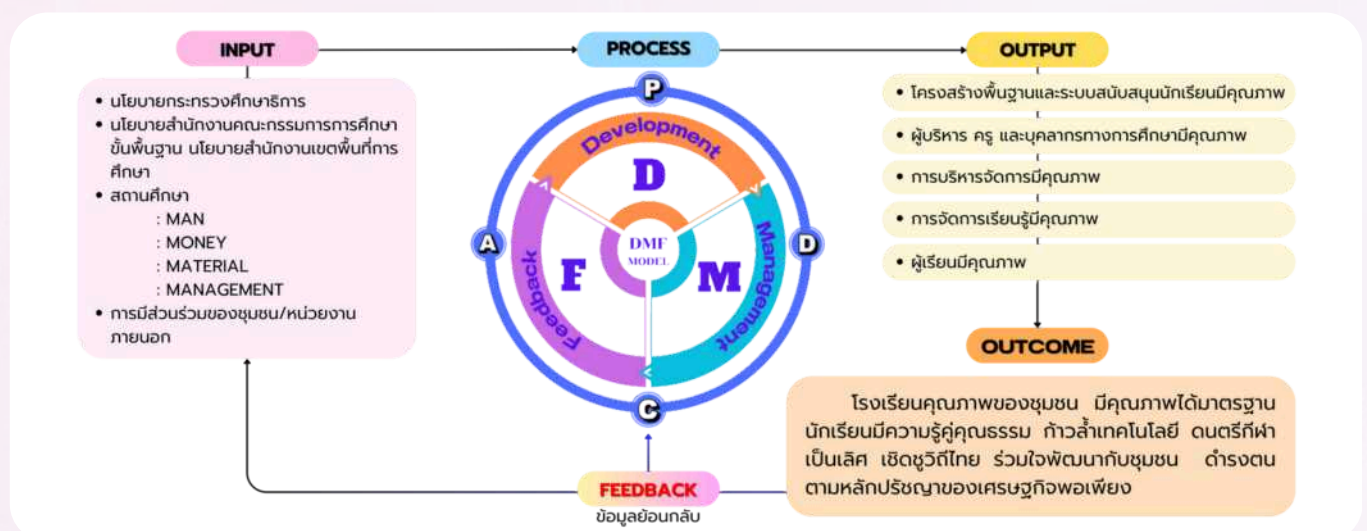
INPUT

PROCESS

OUTPUT

• นโยบายกระทรวงศึกษาธิการ
• นโยบายสำนักงานคณะกรรมการการศึกษาขั้นพื้นฐาน นโยบายสำนักงานเขตพื้นที่การศึกษา
• สถานศึกษา
: MAN
: MONEY
: MATERIAL
: MANAGEMENT
• การมีส่วนร่วมของชุมชน/หน่วยงานภายนอก

P
Development
D
A
D
Feedback
F
DMF MODEL
M
Management
C

• โครงสร้างพื้นฐานและระบบสนับสนุนนักเรียนมีคุณภาพ
• ผู้บริหาร ครู และบุคลากรทางการศึกษามีคุณภาพ
• การบริหารจัดการมีคุณภาพ
• การจัดการเรียนรู้มีคุณภาพ
• ผู้เรียนมีคุณภาพ

OUTCOME

โรงเรียนคุณภาพของชุมชน มีคุณภาพได้มาตรฐาน นักเรียนมีความรู้คู่คุณธรรม ก้าวล้ำเทคโนโลยี ดนตรีกีฬาเป็นเลิศ เชิดชูวิถีไทย ร่วมใจพัฒนากับชุมชน ดำรงตนตามหลักปรัชญาของเศรษฐกิจพอเพียง

FEEDBACK
ข้อมูลย้อนกลับ